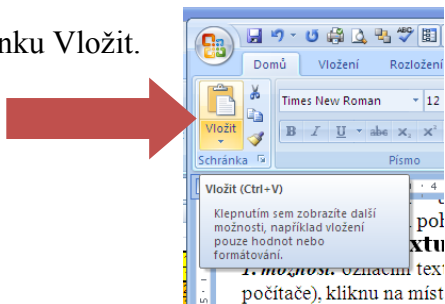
nku Vložit.

Domů Vložení Rozložení

Times New Roman 12

Vložit

Schránka Písmo

Vložit (Ctrl+V)

Klepnutím sem zobrazíte další možnosti, například vložení pouze hodnot nebo formátování.

poh

xtu

1. možnost: označím tex

počítače), kliknu na míst